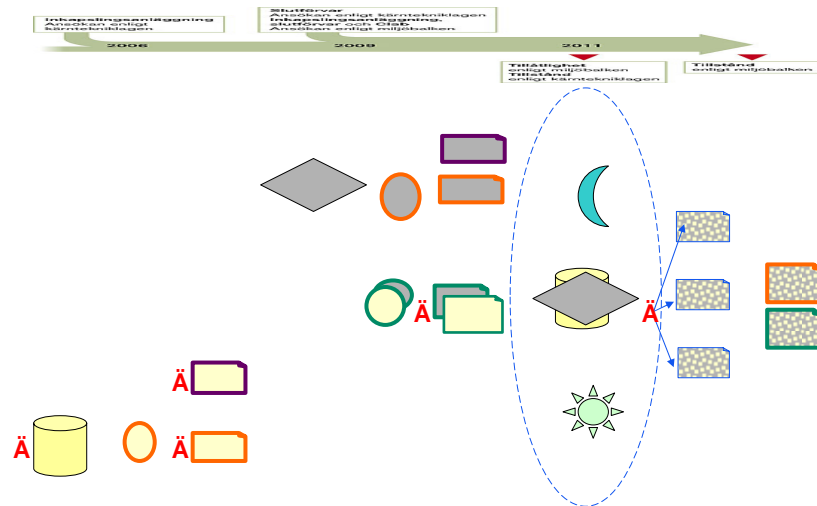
Inkapslingsanläggning
Ansökan enligt kärntekniklagen

2006

Slutförvar
Ansökan enligt kärntekniklagen
Inkapslingsanläggning, slutförvar och Clab
Ansökan enligt miljöbalken

2009

2011

Tillåtlighet
enligt miljöbalken
Tillstånd
enligt kärntekniklagen

Tillstånd
enligt miljöbalken

Ä

Ä

Ä

Ä

Ä